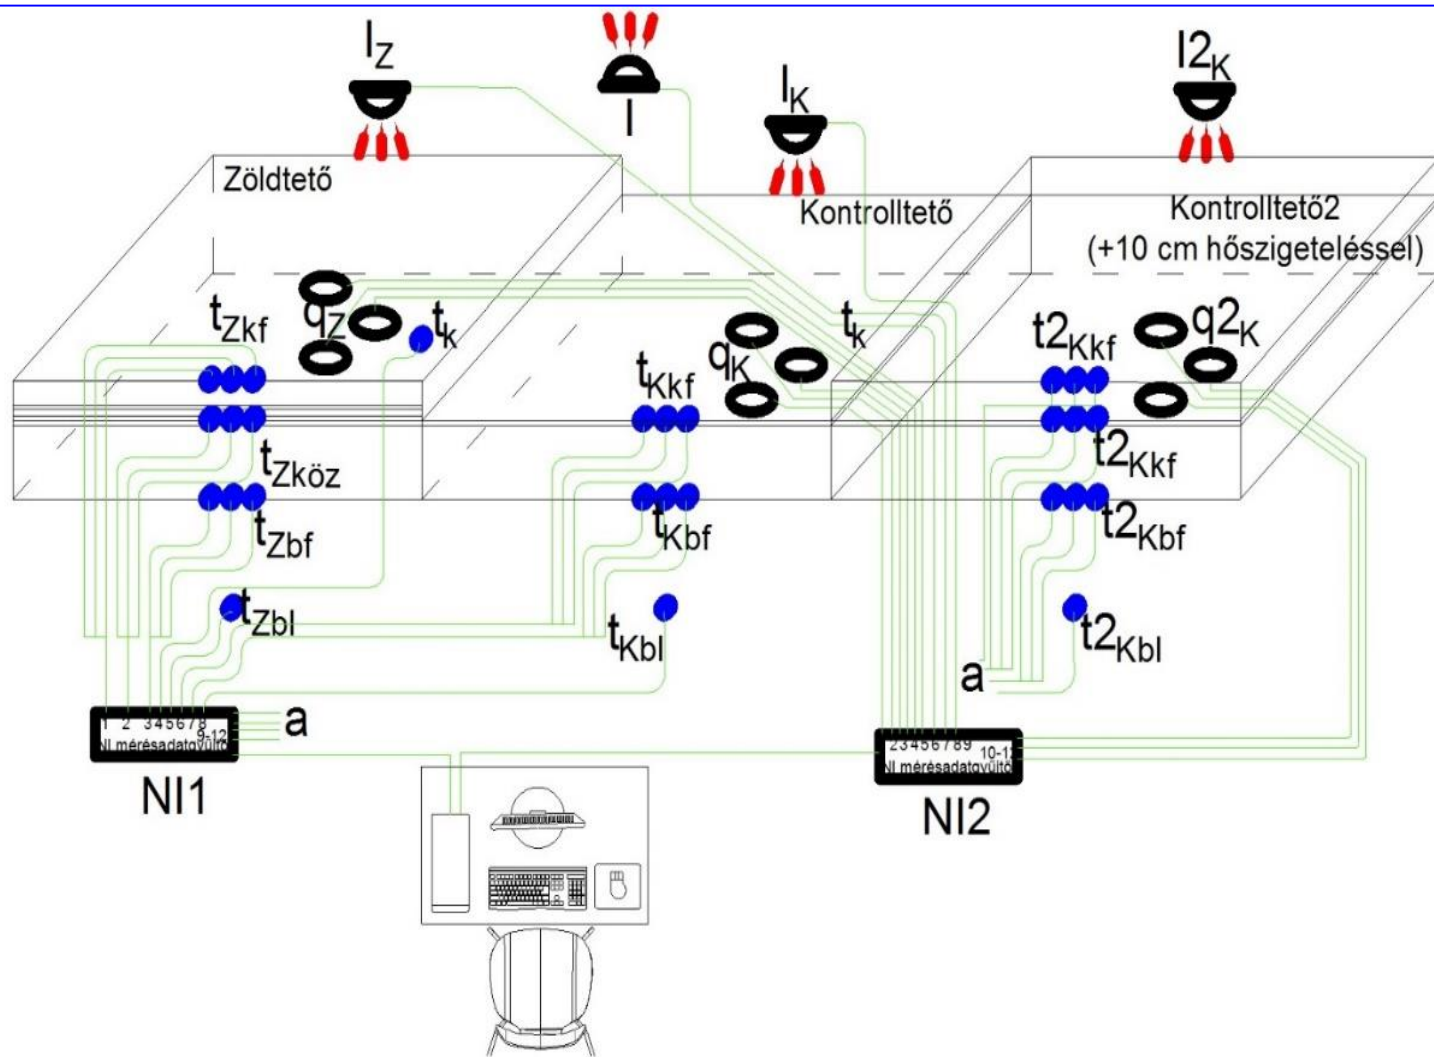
$I_Z$

I

$I_K$

$I2_K$

Zöldtető

Kontrolltető

Kontrolltető2
(+10 cm hőszigeteléssel)

$t_{Zkf}$

$q_Z$

$t_k$

$t_{Kkf}$

$q_K$

$t_k$

$t2_{Kkf}$

$q2_K$

$t_{Zköz}$

$t2_{Kkf}$

$t_{Zbf}$

$t_{Kbf}$

$t2_{Kbf}$

$t_{Zbl}$

$t_{Kbl}$

$t2_{Kbl}$

a

a

1 2 345678
9-12
NI mérésadatgyűjtő

NI1

23456789 10-1
NI mérésadatgyűjtő

NI2